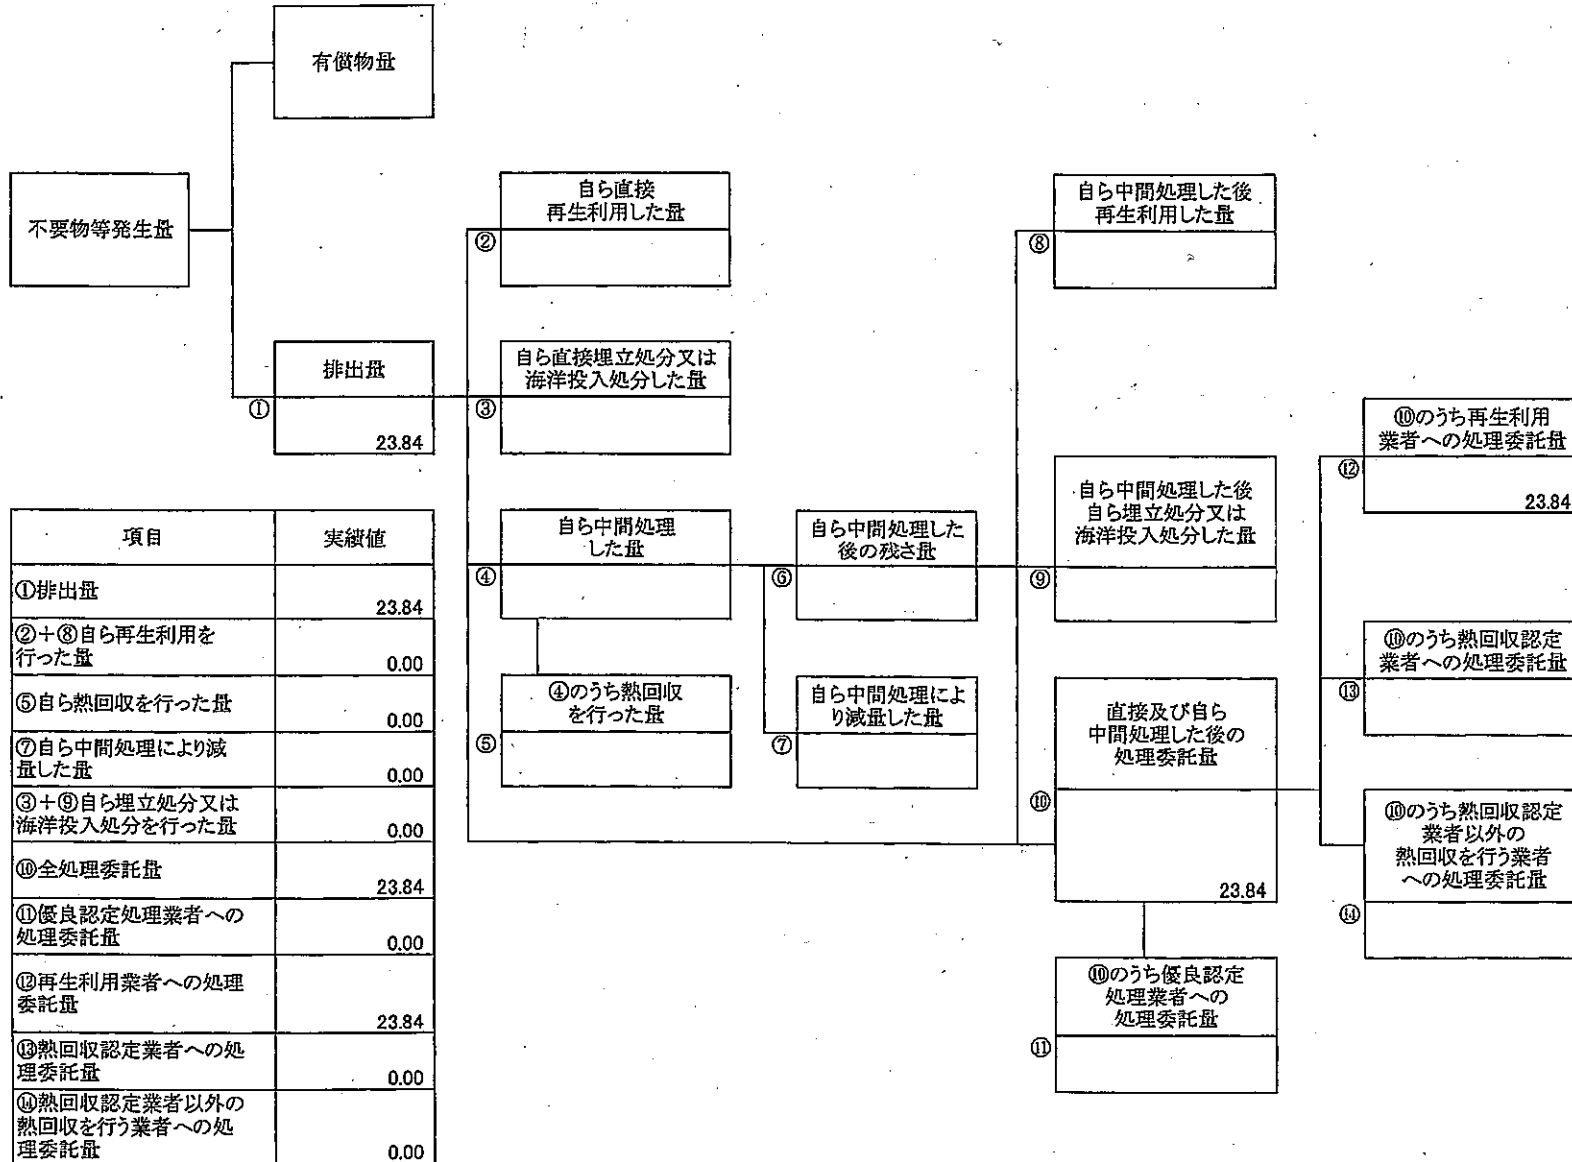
有償物量

不要物等発生量

排出量
①
23.84

自ら直接再生利用した量
②

自ら直接埋立処分又は海洋投入処分した量
③

自ら中間処理した量
④

④のうち熱回収を行った量
⑤

自ら中間処理した後の残さ量
⑥

自ら中間処理により減量した量
⑦

自ら中間処理した後再生利用した量
⑧

自ら中間処理した後自ら埋立処分又は海洋投入処分した量
⑨

直接及び自ら中間処理した後の処理委託量
⑩
23.84

⑩のうち優良認定処理業者への処理委託量
⑪

⑩のうち再生利用業者への処理委託量
⑫
23.84

⑩のうち熱回収認定業者への処理委託量
⑬

⑩のうち熱回収認定業者以外の熱回収を行う業者への処理委託量
⑭

| 項目 | 実績値 |
|---|---|
| ①排出量 | 23.84 |
| ②+⑧自ら再生利用を行った量 | 0.00 |
| ⑤自ら熱回収を行った量 | 0.00 |
| ⑦自ら中間処理により減量した量 | 0.00 |
| ③+⑨自ら埋立処分又は海洋投入処分を行った量 | 0.00 |
| ⑩全処理委託量 | 23.84 |
| ⑪優良認定処理業者への処理委託量 | 0.00 |
| ⑫再生利用業者への処理委託量 | 23.84 |
| ⑬熱回収認定業者への処理委託量 | 0.00 |
| ⑭熱回収認定業者以外の熱回収を行う業者への処理委託量 | 0.00 |